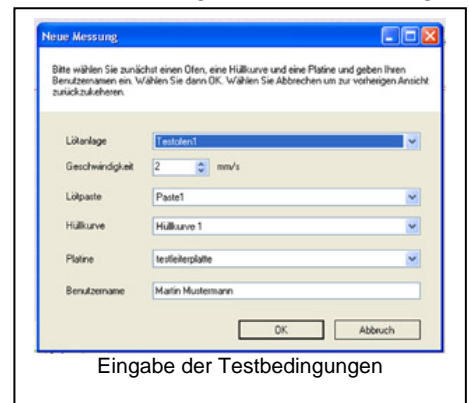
Neue Messung

Bitte wählen Sie zunächst einen Ofen, eine Hüllkurve und eine Platine und geben Ihren Benutzernamen ein. Wählen Sie dann OK. Wählen Sie Abbrechen um zur vorherigen Ansicht zurückzukeheren.

Lötanlage Testofen1

Geschwindigkeit 2 mm/s

Lötpaste Paste1

Hüllkurve Hüllkurve 1

Platine testleiterplatte

Benutzername Martin Mustermann

OK Abbruch

Eingabe der Testbedingungen